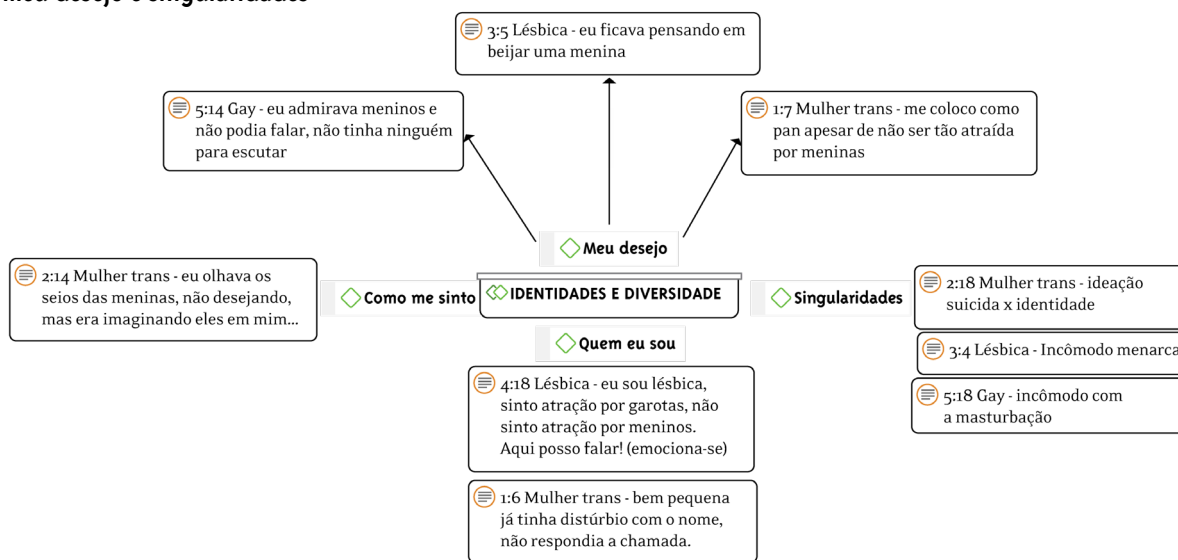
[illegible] desejo e singularidades

3:5 Lésbica - eu ficava pensando em beijar uma menina

5:14 Gay - eu admirava meninos e não podia falar, não tinha ninguém para escutar

1:7 Mulher trans - me coloco como pan apesar de não ser tão atraída por meninas

Meu desejo

2:14 Mulher trans - eu olhava os seios das meninas, não desejando, mas era imaginando eles em mim...

Como me sinto

IDENTIDADES E DIVERSIDADE

Singularidades

2:18 Mulher trans - ideação suicida x identidade

3:4 Lésbica - Incômodo menarca

5:18 Gay - incômodo com a masturbação

Quem eu sou

4:18 Lésbica - eu sou lésbica, sinto atração por garotas, não sinto atração por meninos. Aqui posso falar! (emociona-se)

1:6 Mulher trans - bem pequena já tinha distúrbio com o nome, não respondia a chamada.